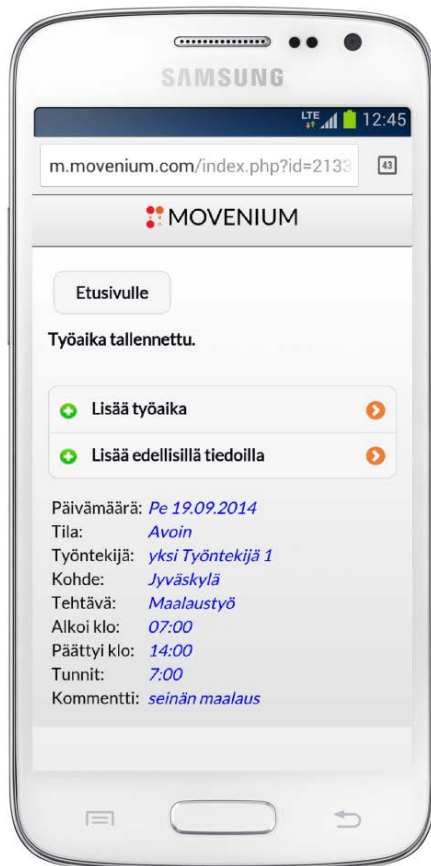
SAMSUNG

LTE 12:45

m.movenium.com/index.php?id=2133

43

MOVENIUM

Etusivulle

Työaika tallennettu.

Lisää työaika

Lisää edellisillä tiedoilla

| | |
|---|---|
| Päivämäärä: | Pe 19.09.2014 |
| Tila: | Avoin |
| Työntekijä: | yksi Työntekijä 1 |
| Kohde: | Jyväskylä |
| Tehtävä: | Maalaustyö |
| Alkoi klo: | 07:00 |
| Päättyi klo: | 14:00 |
| Tunnit: | 7:00 |
| Kommentti: | seinän maalaus |